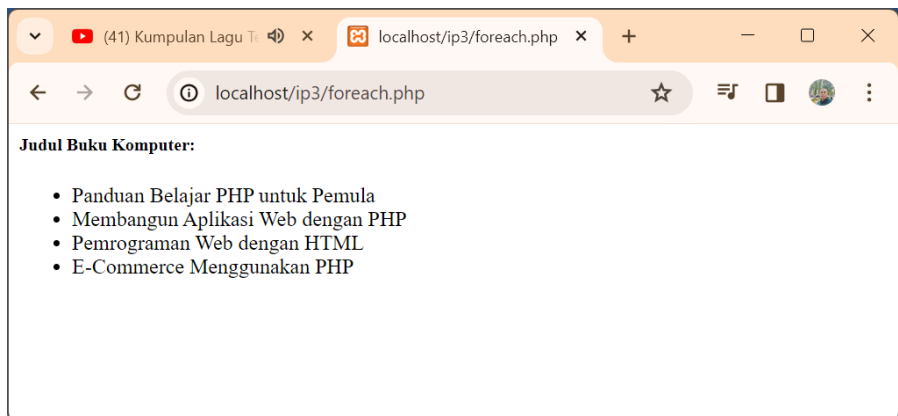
(41) Kumpulan Lagu Te
localhost/ip3/foreach.php
localhost/ip3/foreach.php

Judul Buku Komputer:

- Panduan Belajar PHP untuk Pemula
- Membangun Aplikasi Web dengan PHP
- Pemrograman Web dengan HTML
- E-Commerce Menggunakan PHP